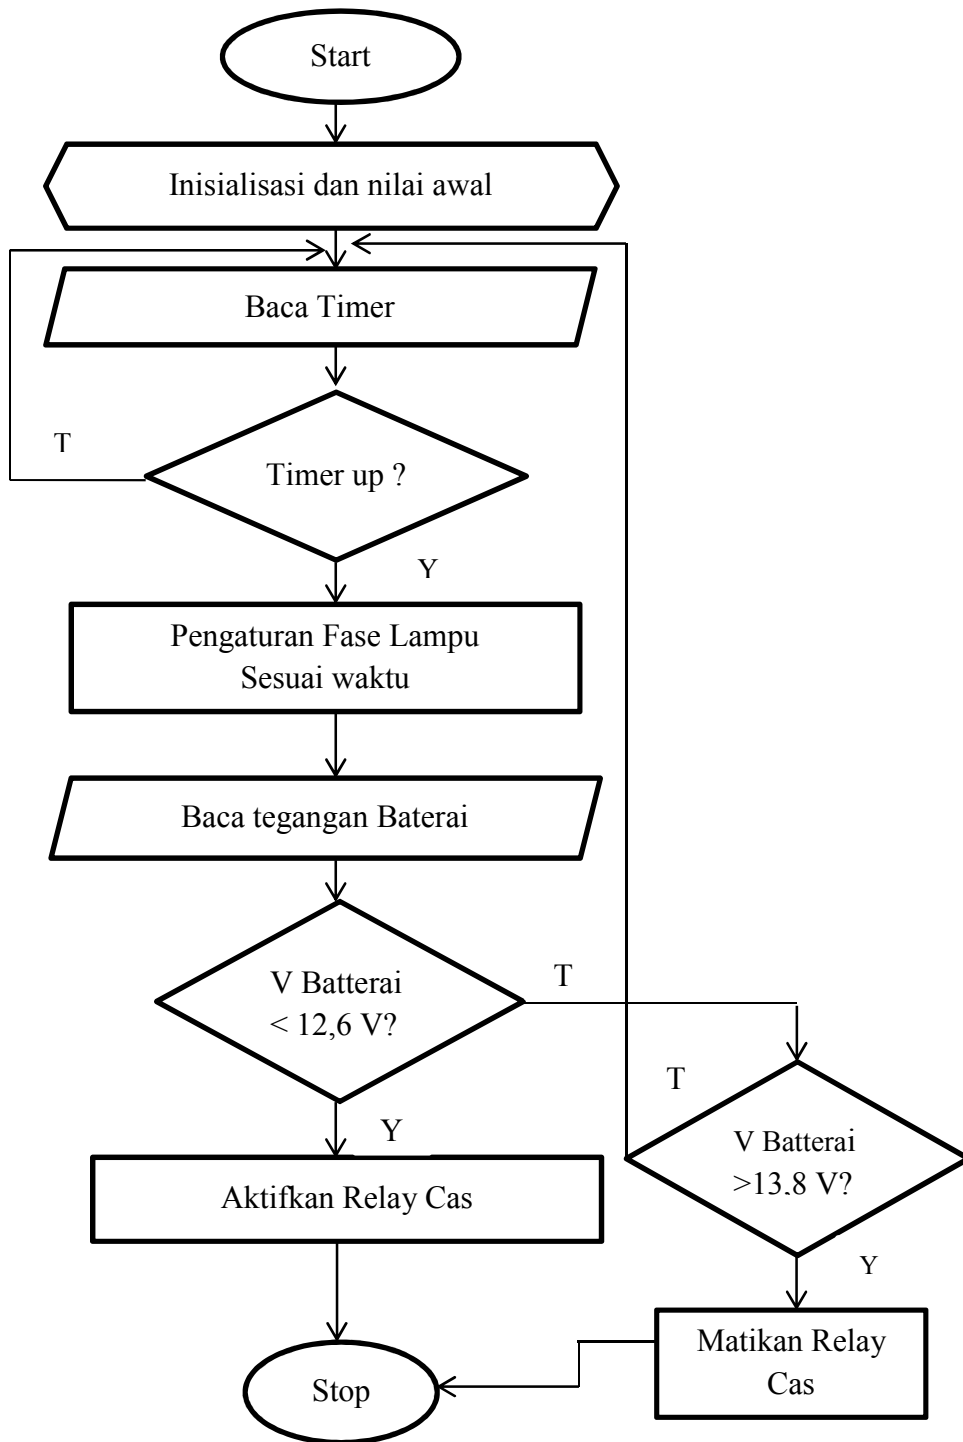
Start

Inisialisasi dan nilai awal

Baca Timer

T

Timer up ?

Y

Pengaturan Fase Lampu
Sesuai waktu

Baca tegangan Baterai

V Batterai
< 12,6 V?

T

Y

Aktifkan Relay Cas

T

V Batterai
>13,8 V?

Y

Matikan Relay
Cas

Stop